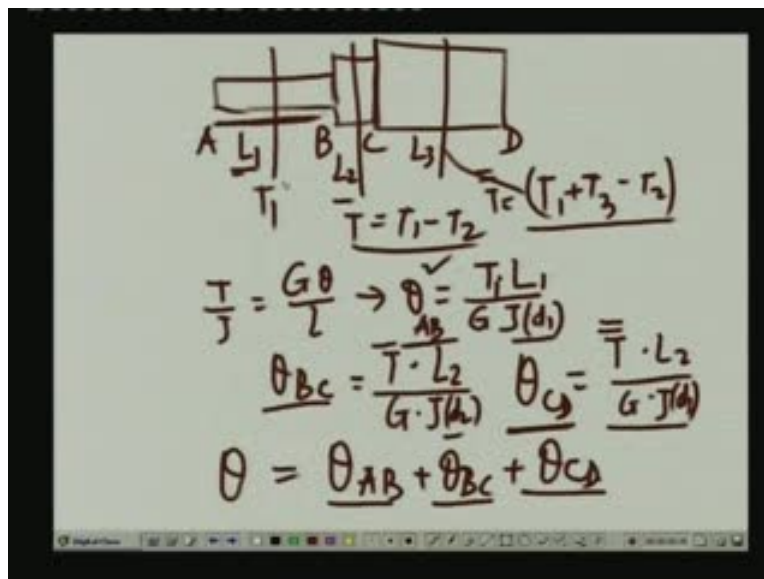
A $L_1$ B $L_2$ C $L_3$ D

$T_1$

$T = T_1 - T_2$

$T_C \; (T_1 + T_3 - T_2)$

$\frac{T}{J} = \frac{G\theta}{l} \rightarrow \theta_{AB} = \frac{T_1 L_1}{G\,J(d_1)}$

$\theta_{BC} = \frac{T \cdot L_2}{G \cdot J(d_2)}$ $\theta_{CD} = \frac{T \cdot L_2}{G \cdot J(d_3)}$

$\theta = \theta_{AB} + \theta_{BC} + \theta_{CD}$